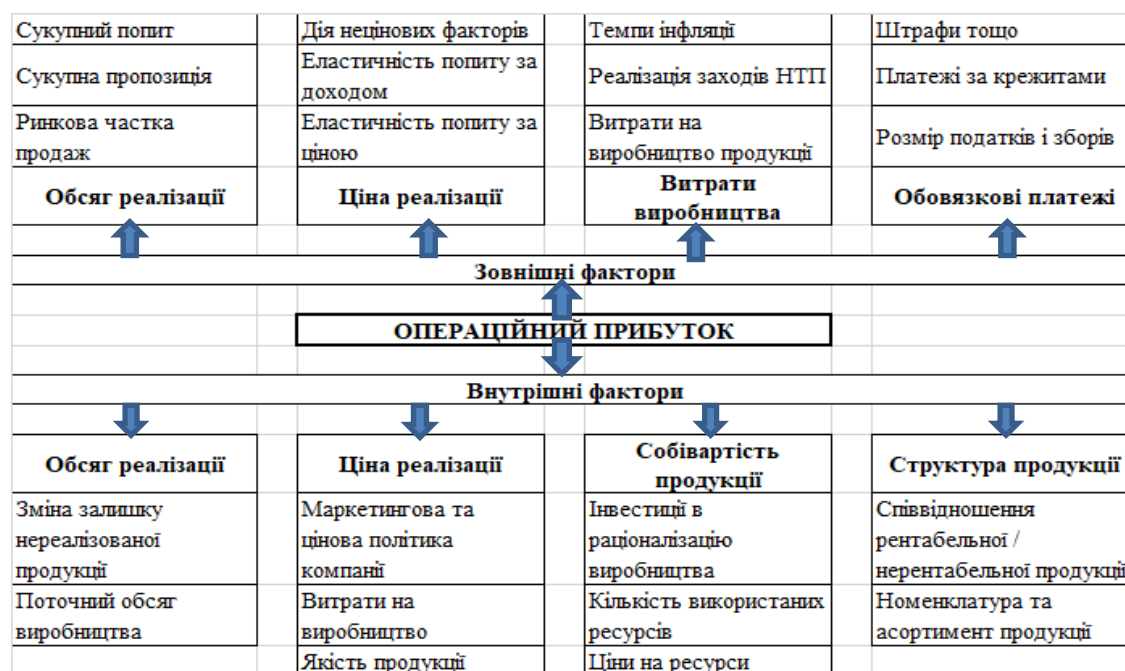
Сукупний попит

Сукупна пропозиція

Ринкова частка продаж

Обсяг реалізації

Дія нецінових факторів

Еластичність попиту за доходом

Еластичність попиту за ціною

Ціна реалізації

Темпи інфляції

Реалізація заходів НТП

Витрати на виробництво продукції

Витрати виробництва

Штрафи тощо

Платежі за крежитами

Розмір податків і зборів

Обовязкові платежі

Зовнішні фактори

ОПЕРАЦІЙНИЙ ПРИБУТОК

Внутрішні фактори

Обсяг реалізації

Зміна залишку нереалізованої продукції

Поточний обсяг виробництва

Ціна реалізації

Маркетингова та цінова політика компанії

Витрати на виробництво

Якість продукції

Собівартість продукції

Інвестиції в раціоналізацію виробництва

Кількість використаних ресурсів

Ціни на ресурси

Структура продукції

Співвідношення рентабельної / нерентабельної продукції

Номенклатура та асортимент продукції